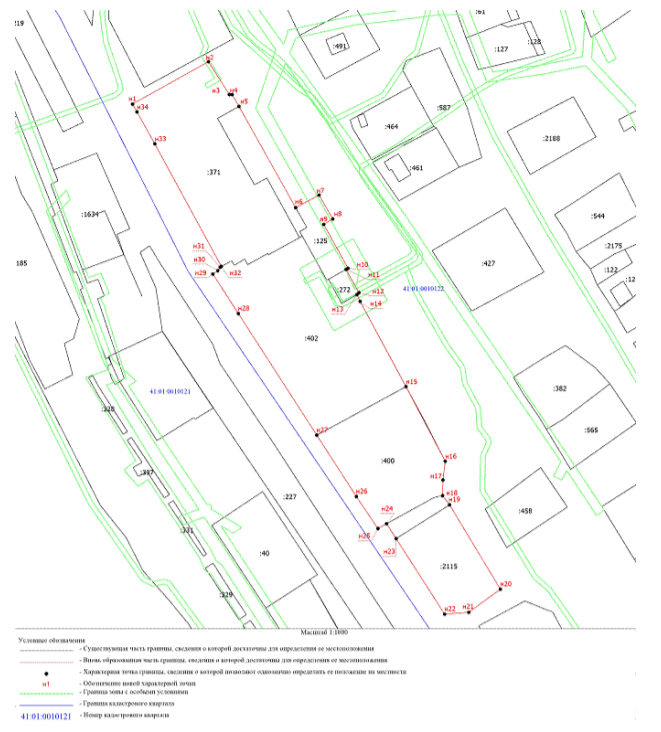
:19
:491
:127
:128
н1
н2
н34
н3
н4
н5
:587
:464
:2188
н33
:461
:371
н7
н6
н9
н8
:544
:1634
:125
:2175
н31
н10
:427
:122
н30
н29
н32
н11
41:01:0010122
185
:272
н12
н14
н13
н28
:402
н15
:382
41:01:0010121
:328
н27
:565
:400
н16
н17
:337
:227
н18
н19
н26
н24
:458
:331
н25
:40
н23
:2115
н20
:329
н22
н21
Масштаб 1:1000
Условные обозначения
- Существующая часть границы, сведения о которой достаточны для определения ее местоположения
- Вновь образованная часть границы, сведения о которой достаточны для определения ее местоположения
- Характерная точка границы, сведения о которой позволяют однозначно определить ее положение на местности
н1 - Обозначение новой характерной точки
- Граница зоны с особыми условиями
- Граница кадастрового квартала
41:01:0010121 - Номер кадастрового квартала